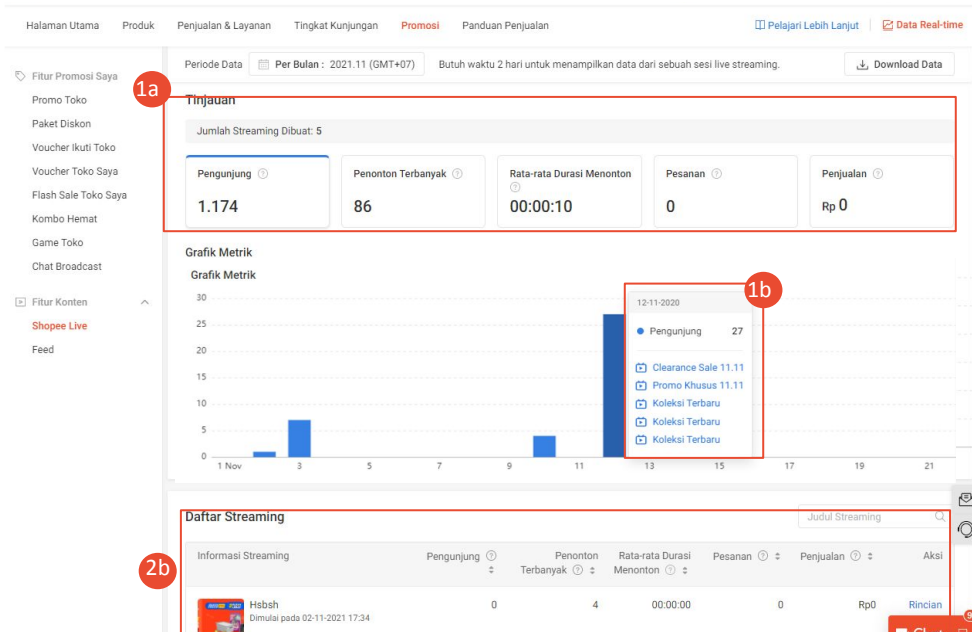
Halaman Utama Produk Penjualan & Layanan Tingkat Kunjungan Promosi Panduan Penjualan Pelajari Lebih Lanjut Data Real-time

Fitur Promosi Saya
Promo Toko
Paket Diskon
Voucher Ikuti Toko
Voucher Toko Saya
Flash Sale Toko Saya
Kombo Hemat
Game Toko
Chat Broadcast
Fitur Konten
Shopee Live
Feed

Periode Data Per Bulan : 2021.11 (GMT+07) Butuh waktu 2 hari untuk menampilkan data dari sebuah sesi live streaming. Download Data

1a
Tinjauan
Jumlah Streaming Dibuat: 5

| Pengunjung | Penonton Terbanyak | Rata-rata Durasi Menonton | Pesanan | Penjualan |
|---|---|---|---|---|
| 1.174 | 86 | 00:00:10 | 0 | Rp 0 |

Grafik Metrik
Grafik Metrik
30
25
20
15
10
5
0
1 Nov 3 5 7 9 11 13 15 17 19 21

1b
12-11-2020
Pengunjung 27
Clearance Sale 11.11
Promo Khusus 11.11
Koleksi Terbaru
Koleksi Terbaru
Koleksi Terbaru

Daftar Streaming
Judul Streaming
2b

| Informasi Streaming | Pengunjung | Penonton Terbanyak | Rata-rata Durasi Menonton | Pesanan | Penjualan | Aksi |
|---|---|---|---|---|---|---|
| Hsbsh Dimulai pada 02-11-2021 17:34 | 0 | 4 | 00:00:00 | 0 | Rp0 | Rincian |

Chat